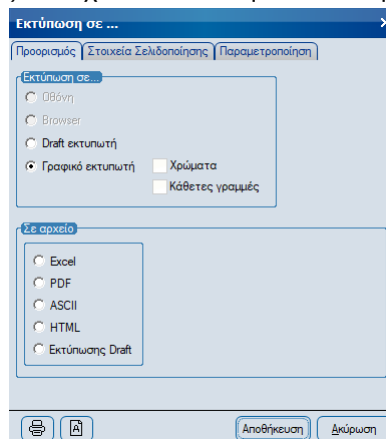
Εκτύπωση σε ...
x

Προορισμός | Στοιχεία Σελιδοποίησης | Παραμετροποίηση

Εκτύπωση σε...
Οθόνη
Browser
Draft εκτυπωτή
Γραφικό εκτυπωτή
Χρώματα
Κάθετες γραμμές

Σε αρχείο
Excel
PDF
ASCII
HTML
Εκτύπωσης Draft

Αποθήκευση
Ακύρωση